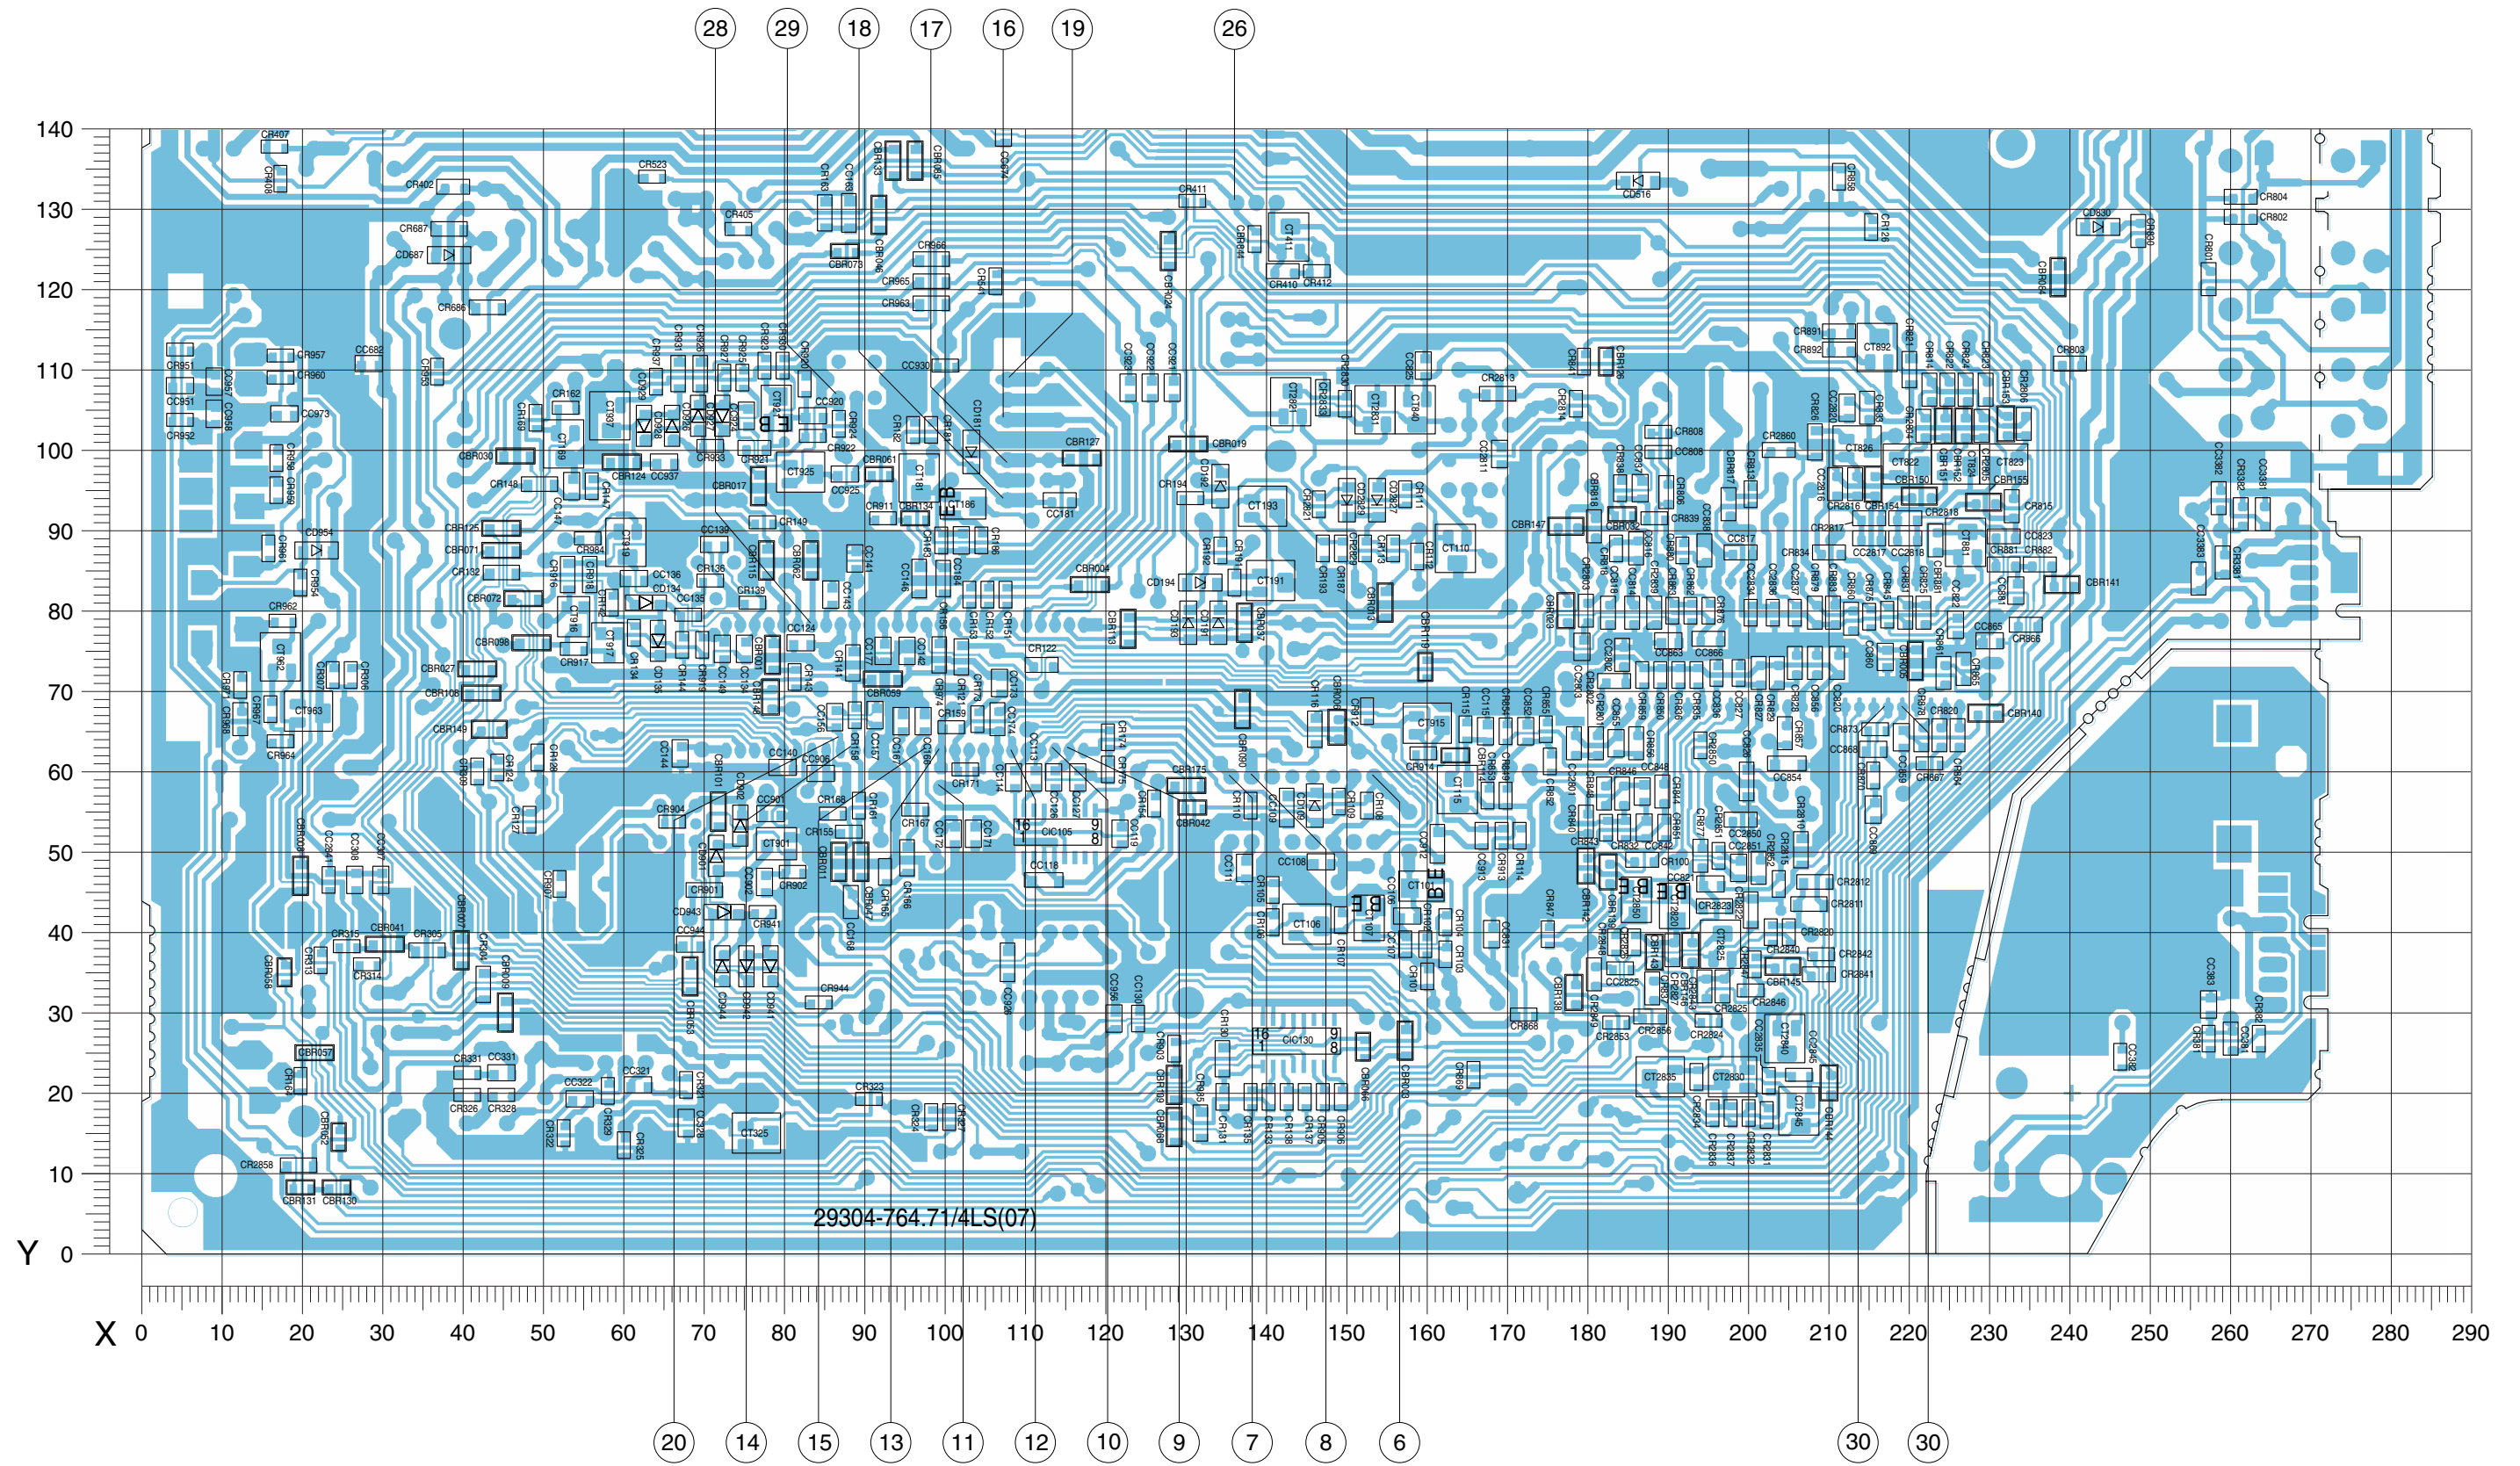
28 29 18 17 16 19 26

140
130
120
110
100
90
80
70
60
50
40
30
20
10
Y 0

X 0 10 20 30 40 50 60 70 80 90 100 110 120 130 140 150 160 170 180 190 200 210 220 230 240 250 260 270 280 290

20 14 15 13 11 12 10 9 7 8 6 30 30

29304-764.71/4LS(07)

CR407 CR408 CR402 CR523 CR405 CR687 CD687 CR686 CR957 CR960 CR951 CC851 CR952 CC682 CR973 CR954 CD954 CR962 CT962 CT963 CR964 CBR030 CBR125 CBR071 CR132 CBR072 CBR098 CBR027 CBR108 CBR149 CR148 CR162 CT937 CBR124 CC937 CR933 CR921 CT925 CC925 CC920 CR922 CBR061 CT181 CBR017 CR149 CC139 CC136 CC135 CC124 CBR059 CR159 CC140 CC906 CR904 CR901 CT901 CR902 CR941 CC944 CR944 CR168 CR155 CR167 CR171 CIC105 CC118 CBR073 CR965 CR963 CR966 CC930 CBR127 CC181 CBR004 CD194 CR122 CBR175 CBR042 CR411 CR410 CR412 CT411 CBR019 CR194 CT193 CT191 CC108 CT106 CIC130 CR913 CT110 CT915 CR914 CR2813 CD516 CR858 CR891 CR892 CT892 CR808 CC808 CR2860 CT826 CT822 CT823 CBR150 CBR154 CR2818 CR815 CC823 CR881 CR882 CBR141 CC817 CR834 CC2817 CC2818 CC865 CR866 CC863 CC866 CR873 CC868 CR867 CR820 CBR140 CC854 CR846 CC848 CR832 CC842 CR100 CC821 CC2850 CC2851 CR2812 CR2811 CR2829 CR2840 CR2842 CR2841 CBR145 CC2825 CR2846 CR2856 CR2824 CR2853 CT2835 CT2830 CR868 CR804 CR802 CD830 CR803 CBR057 CR331 CC331 CR326 CR328 CC322 CC321 CR323 CT325 CR2858 CBR131 CBR130 CR315 CBR041 CR305 CR314